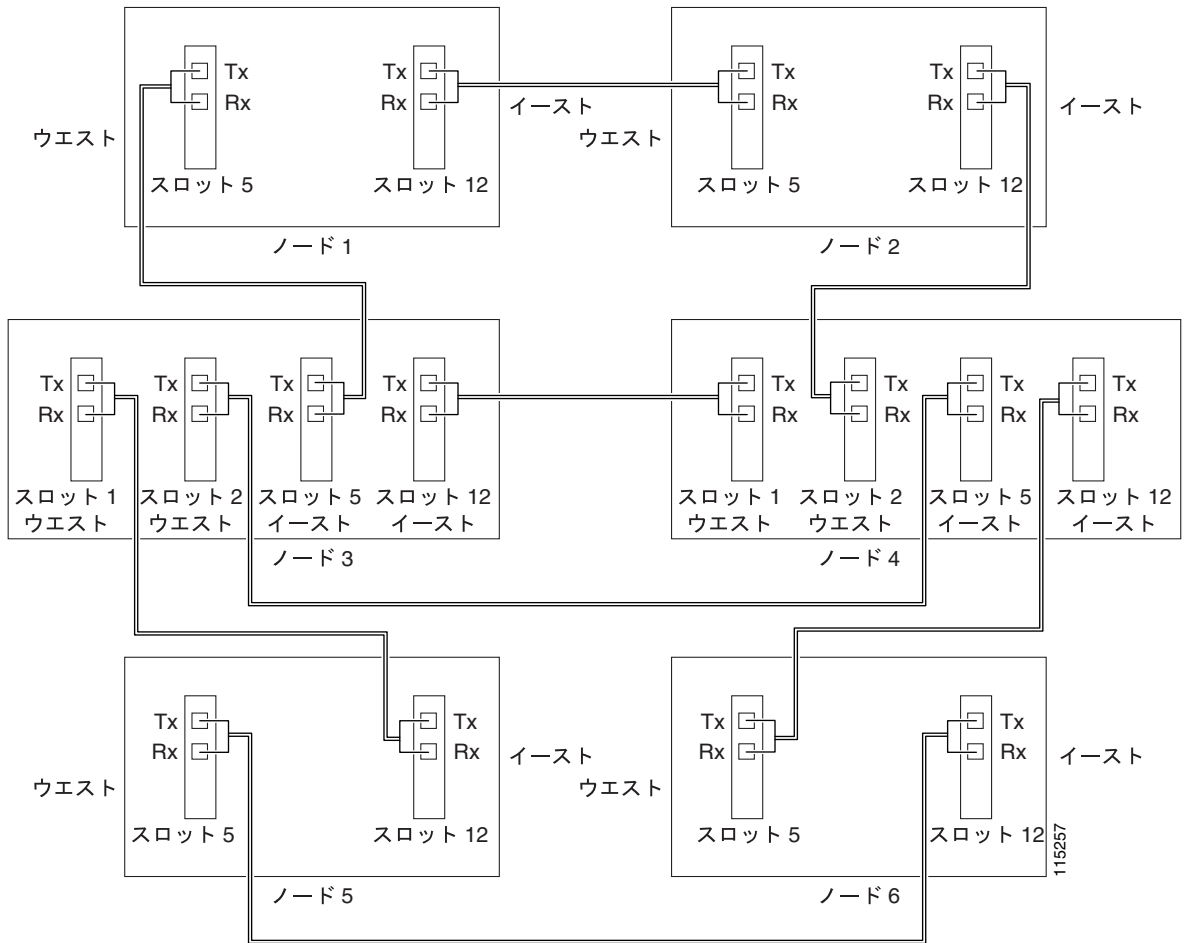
Tx
Rx
Tx
Rx
イースト
Tx
Rx
Tx
Rx
イースト
ウエスト
ウエスト
スロット 5
スロット 12
スロット 5
スロット 12
ノード 1
ノード 2

Tx
Rx
Tx
Rx
Tx
Rx
Tx
Rx
Tx
Rx
Tx
Rx
Tx
Rx
Tx
Rx
スロット 1
ウエスト
スロット 2
ウエスト
スロット 5
イースト
スロット 12
イースト
スロット 1
ウエスト
スロット 2
ウエスト
スロット 5
イースト
スロット 12
イースト
ノード 3
ノード 4

Tx
Rx
Tx
Rx
イースト
Tx
Rx
Tx
Rx
イースト
ウエスト
ウエスト
スロット 5
スロット 12
スロット 5
スロット 12
ノード 5
ノード 6

115257